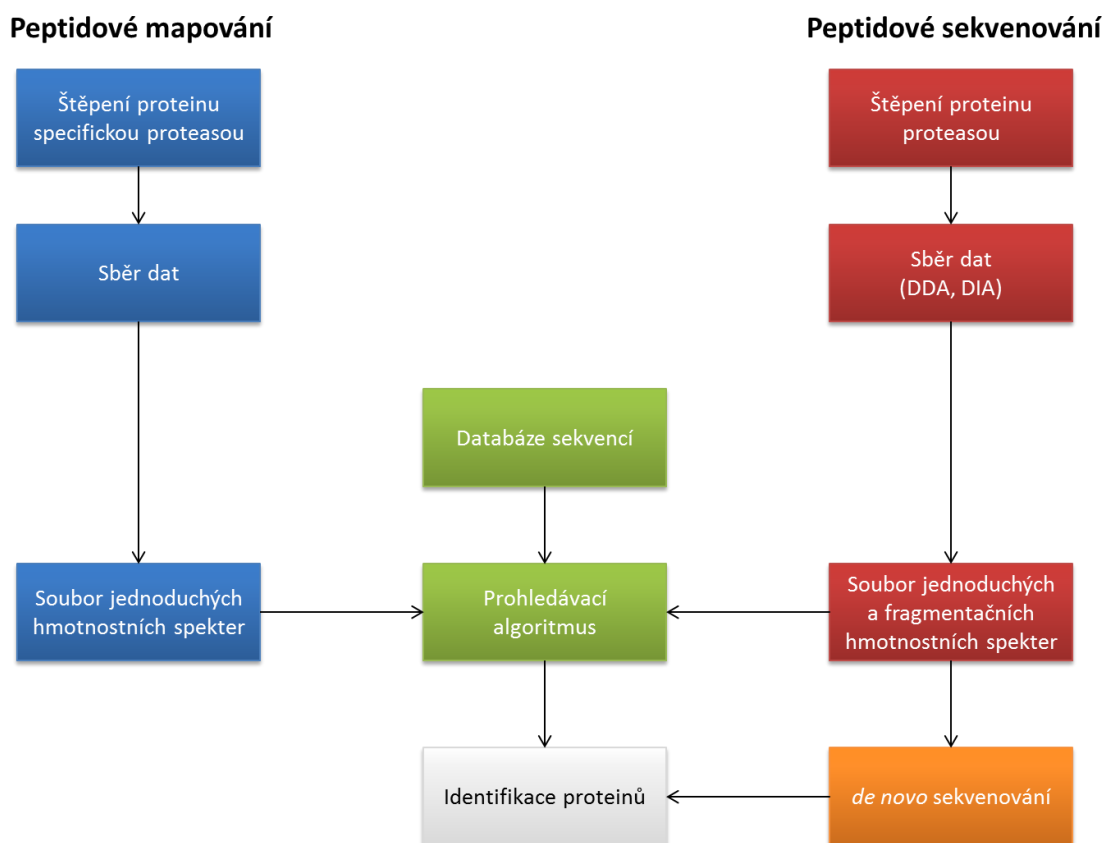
Peptidové mapování

Peptidové sekvenování

Štěpení proteinu specifickou proteasou

Štěpení proteinu proteasou

Sběr dat

Sběr dat (DDA, DIA)

Databáze sekvencí

Soubor jednoduchých hmotnostních spekter

Prohledávací algoritmus

Soubor jednoduchých a fragmentačních hmotnostních spekter

Identifikace proteinů

de novo sekvenování